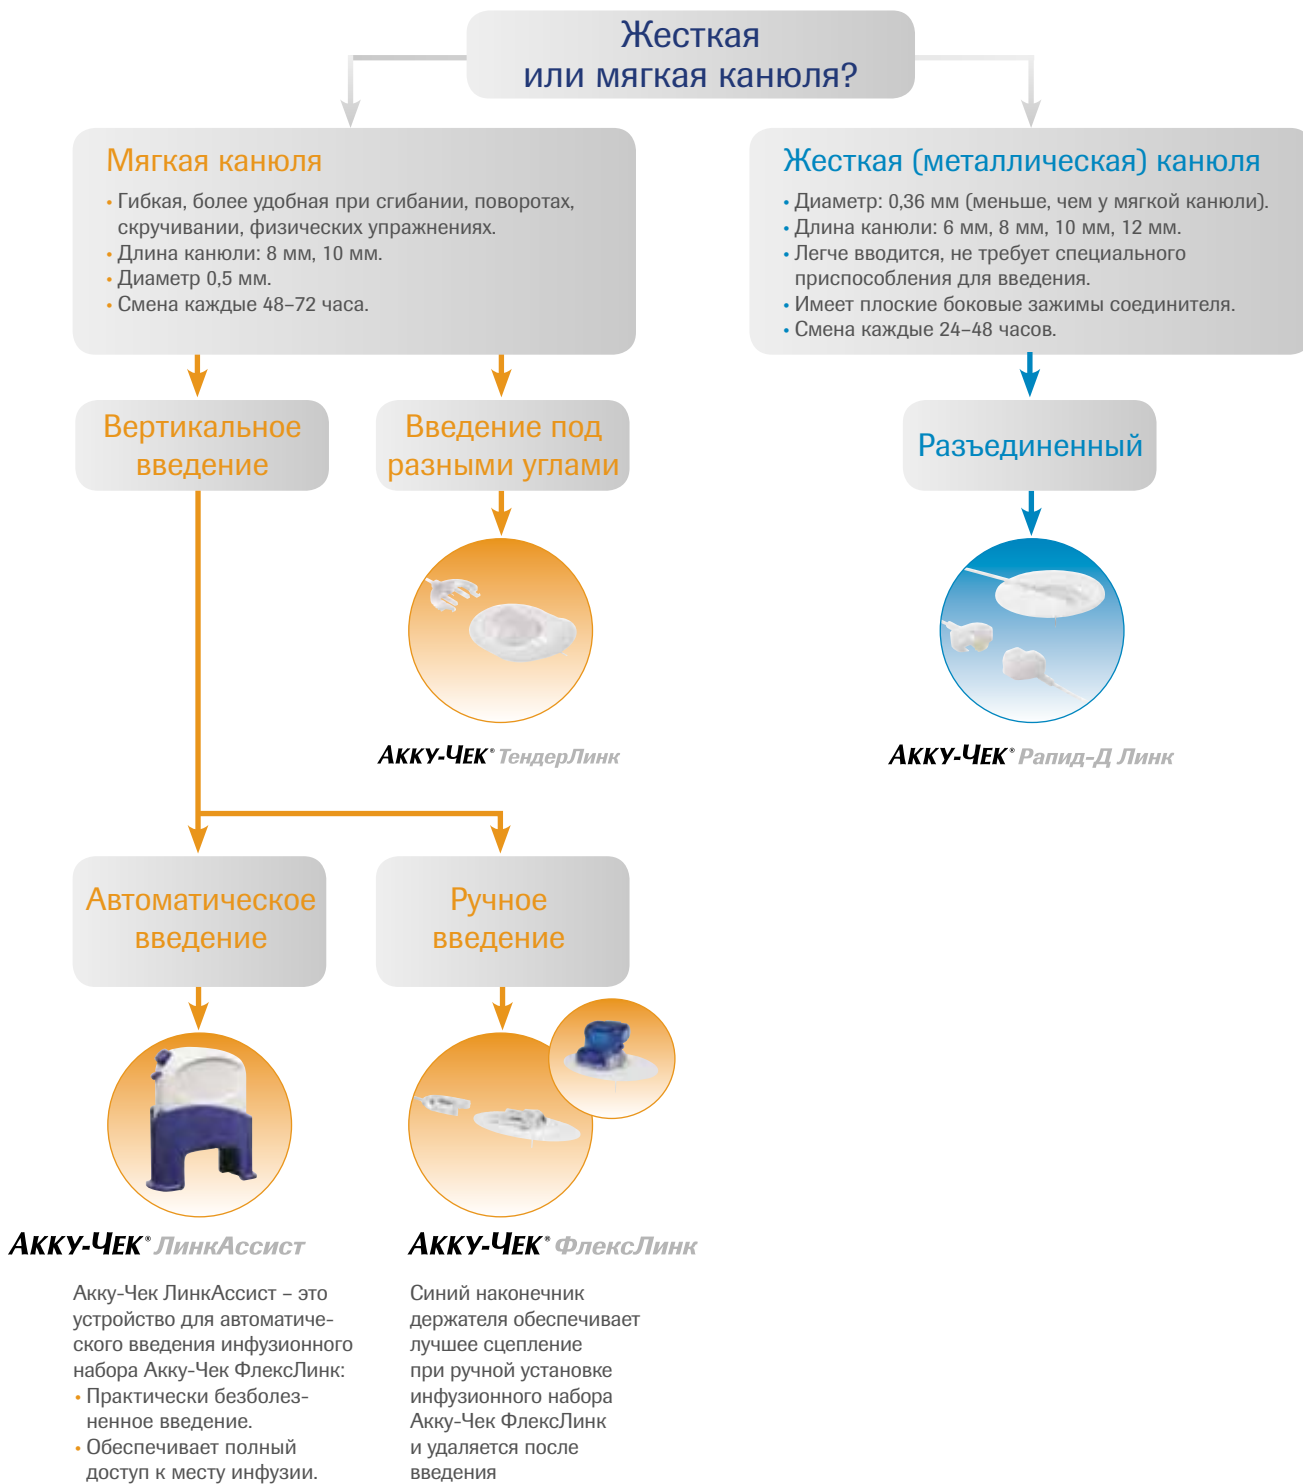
Жесткая или мягкая канюля?

Мягкая канюля
• Гибкая, более удобная при сгибании, поворотах, скручивании, физических упражнениях.
• Длина канюли: 8 мм, 10 мм.
• Диаметр 0,5 мм.
• Смена каждые 48–72 часа.

Жесткая (металлическая) канюля
• Диаметр: 0,36 мм (меньше, чем у мягкой канюли).
• Длина канюли: 6 мм, 8 мм, 10 мм, 12 мм.
• Легче вводится, не требует специального приспособления для введения.
• Имеет плоские боковые зажимы соединителя.
• Смена каждые 24–48 часов.

Вертикальное введение

Введение под разными углами

Разъединенный

АККУ-ЧЕК® ТендерЛинк

АККУ-ЧЕК® Рапид-Д Линк

Автоматическое введение

Ручное введение

АККУ-ЧЕК® ЛинкАссист

АККУ-ЧЕК® ФлексЛинк

Акку-Чек ЛинкАссист – это устройство для автоматического введения инфузионного набора Акку-Чек ФлексЛинк:
• Практически безболезненное введение.
• Обеспечивает полный доступ к месту инфузии.

Синий наконечник держателя обеспечивает лучшее сцепление при ручной установке инфузионного набора Акку-Чек ФлексЛинк и удаляется после введения